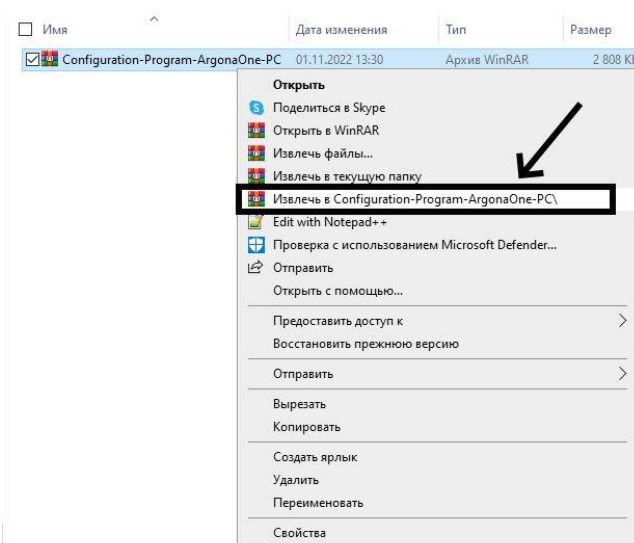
Имя | Дата изменения | Тип | Размер

Configuration-Program-ArgonaOne-PC 01.11.2022 13:30 Архив WinRAR 2 808 K

Открыть
Поделиться в Skype
Открыть в WinRAR
Извлечь файлы...
Извлечь в текущую папку
Извлечь в Configuration-Program-ArgonaOne-PC\
Edit with Notepad++
Проверка с использованием Microsoft Defender...
Отправить
Открыть с помощью...
Предоставить доступ к
Восстановить прежнюю версию
Отправить
Вырезать
Копировать
Создать ярлык
Удалить
Переименовать
Свойства